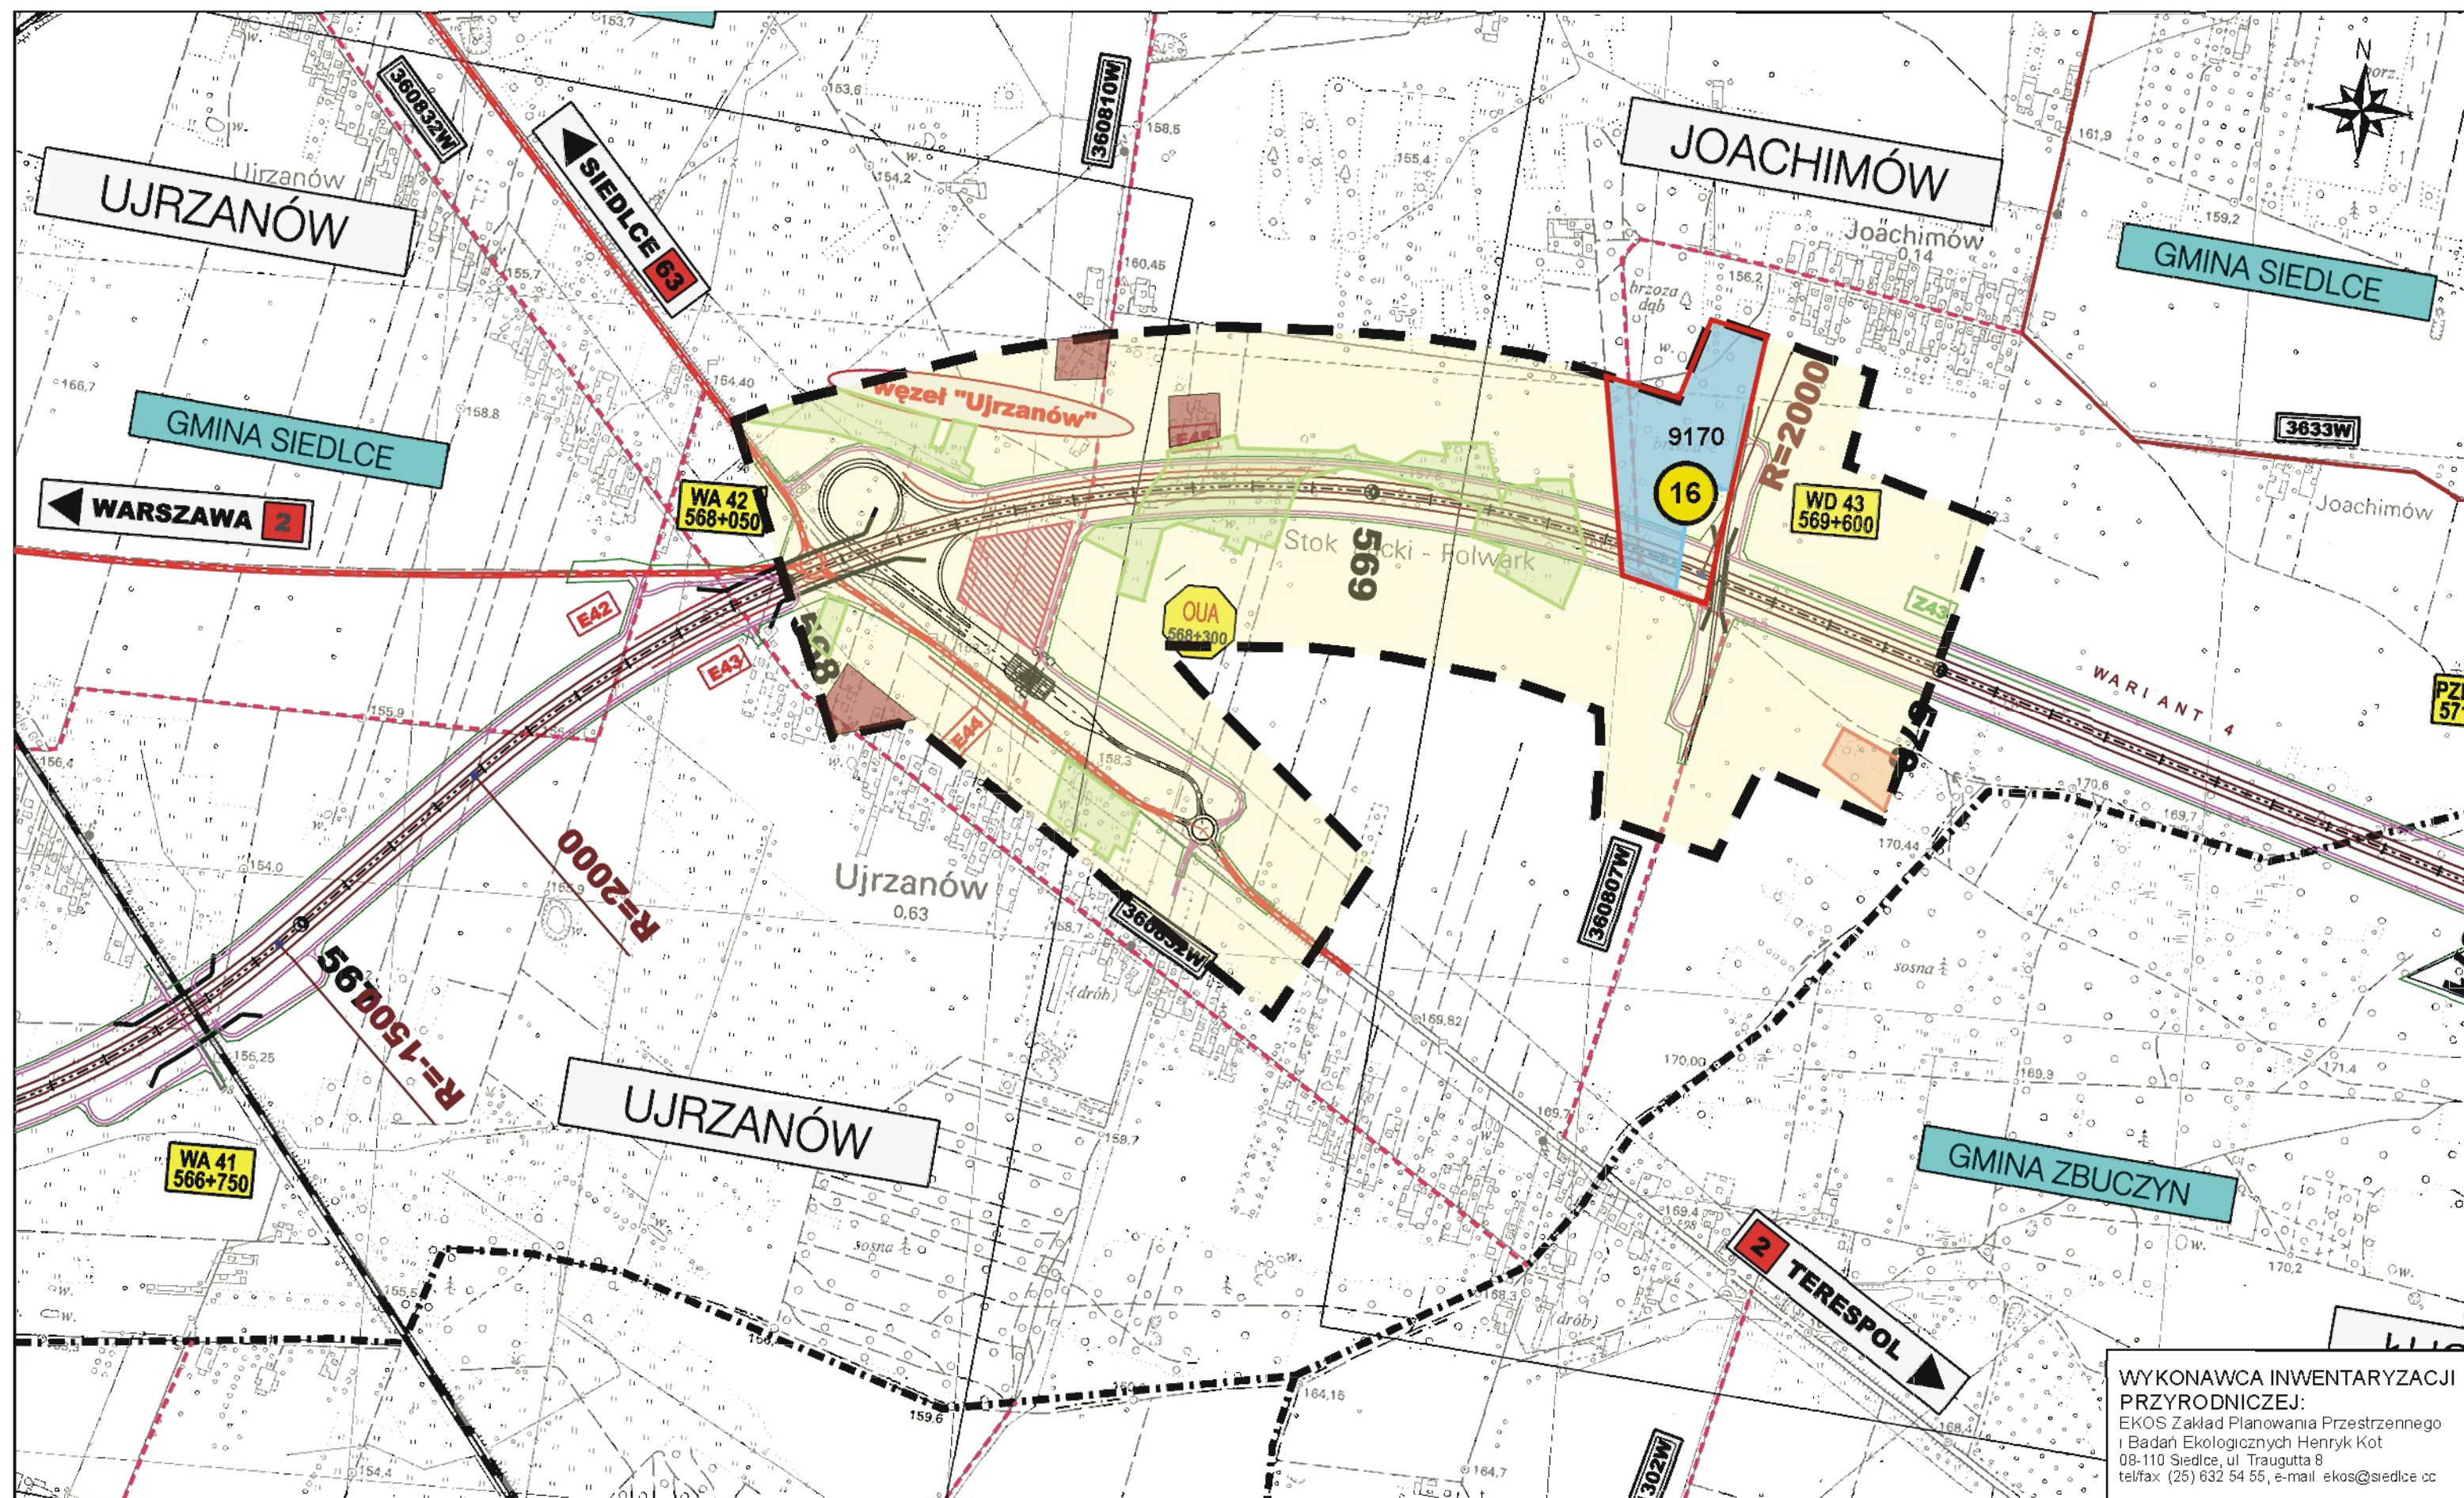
UJRZANÓW
Ujrzanów
360832W
SIEDLCE 63
360810W
JOACHIMÓW
Joachimów
0.14
N
GMINA SIEDLCE
GMINA SIEDLCE
WARSZAWA 2
Węzeł "Ujrzanów"
9170
16
R=2000
3633W
Joachimów
WA 42
568+050
WD 43
569+600
Stok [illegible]cki - Folwark
569
OUA
568+300
E42
E43
E44
E45
Z43
568
570
WARIANT 4
R=2000
R=1500
567
Ujrzanów
0.63
360832W
360807W
UJRZANÓW
WA 41
566+750
GMINA ZBUCZYN
2 TERESPOL
302W
sosna
(drób)
brzoza
dąb
153,7
153,6
154,2
155,4
158,5
160,45
161,9
159,2
156,2
155,7
166,7
158,8
154,40
155,9
156,4
154,0
155,25
155,5
158,3
158,7
159,7
159,6
154,4
164,15
164,7
169,82
170,00
169,4
168,3
170,6
169,7
170,44
169,9
171,4
170,2
WYKONAWCA INWENTARYZACJI PRZYRODNICZEJ:
EKOS Zakład Planowania Przestrzennego i Badań Ekologicznych Henryk Kot
08-110 Siedlce, ul. Traugutta 8
tel/fax (25) 632 54 55, e-mail: ekos@siedlce.cc